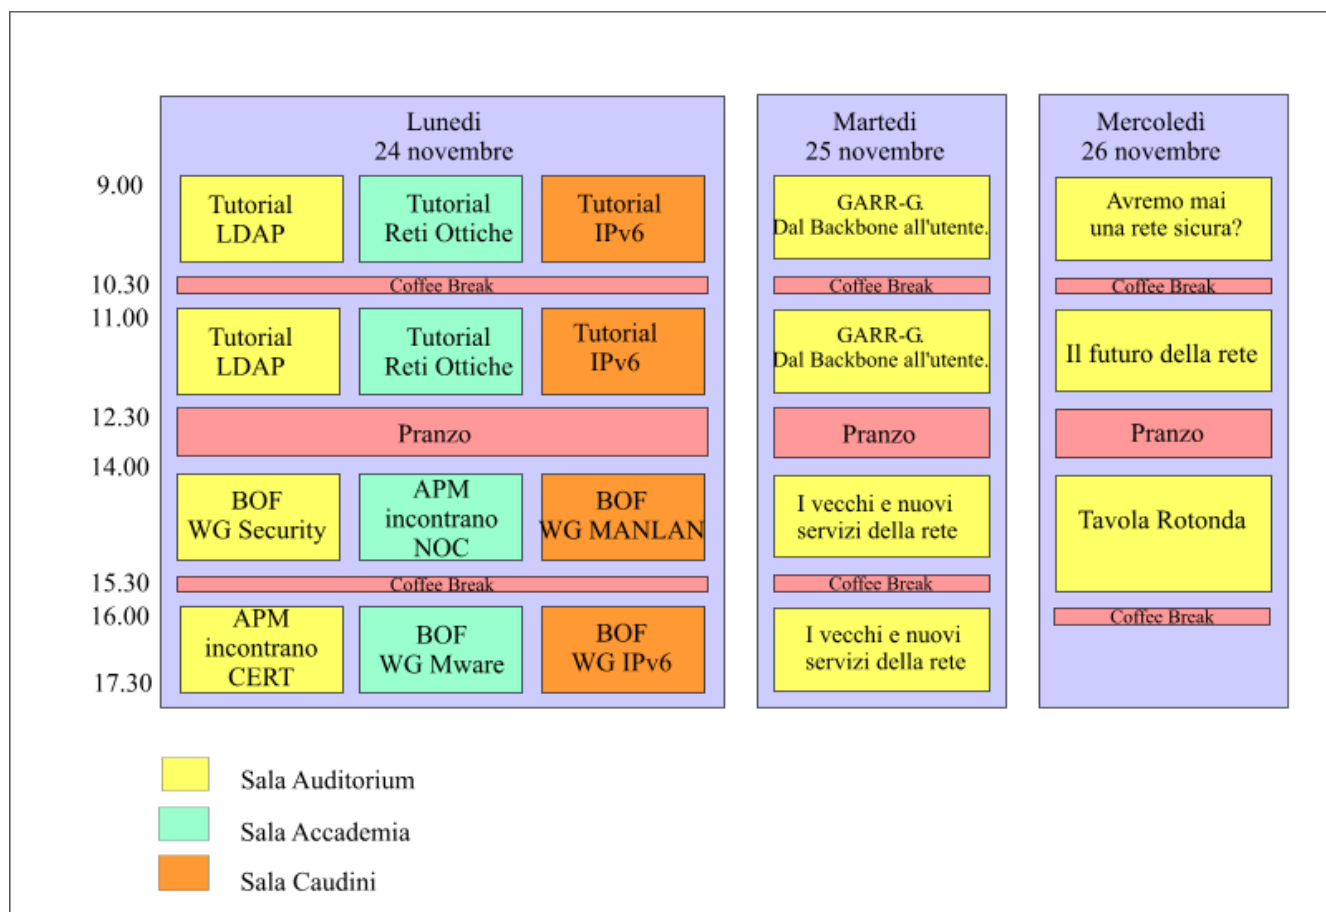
| | Lunedi 24 novembre | | | Martedi 25 novembre | Mercoledi 26 novembre |
|---|---|---|---|---|---|
| 9.00 | Tutorial LDAP | Tutorial Reti Ottiche | Tutorial IPv6 | GARR-G. Dal Backbone all'utente. | Avremo mai una rete sicura? |
| 10.30 | Coffee Break | | | Coffee Break | Coffee Break |
| 11.00 | Tutorial LDAP | Tutorial Reti Ottiche | Tutorial IPv6 | GARR-G. Dal Backbone all'utente. | Il futuro della rete |
| 12.30 | Pranzo | | | Pranzo | Pranzo |
| 14.00 | BOF WG Security | APM incontrano NOC | BOF WG MANLAN | I vecchi e nuovi servizi della rete | Tavola Rotonda |
| 15.30 | Coffee Break | | | Coffee Break | |
| 16.00 | APM incontrano CERT | BOF WG Mware | BOF WG IPv6 | I vecchi e nuovi servizi della rete | Coffee Break |
| 17.30 | | | | | |

Sala Auditorium

Sala Accademia

Sala Caudini